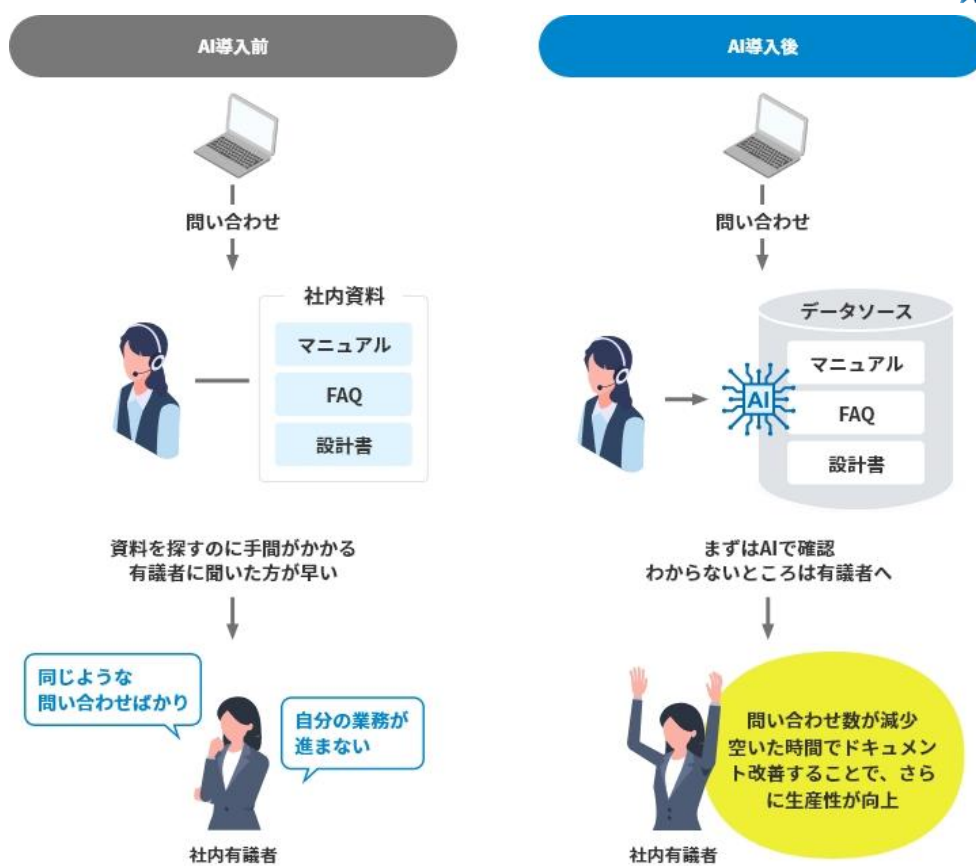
AI導入前

問い合わせ

社内資料
マニュアル
FAQ
設計書

資料を探すのに手間がかかる
有識者に聞いた方が早い

同じような
問い合わせばかり

自分の業務が
進まない

社内有識者

AI導入後

問い合わせ

データソース
AI
マニュアル
FAQ
設計書

まずはAIで確認
わからないところは有識者へ

問い合わせ数が減少
空いた時間でドキュメント改善することで、さらに生産性が向上

社内有識者